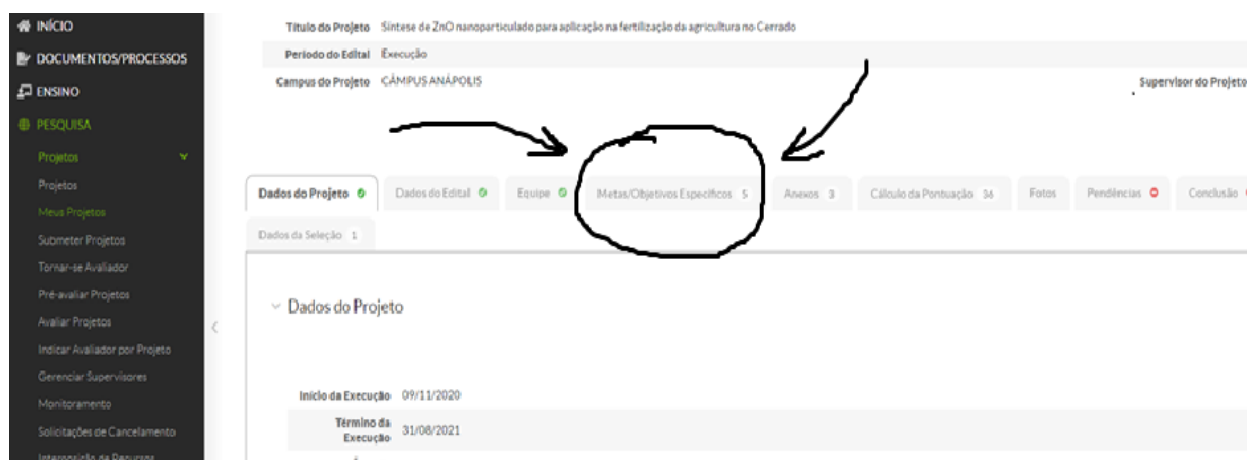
INÍCIO
DOCUMENTOS/PROCESSOS
ENSINO
PESQUISA
Projetos
Projetos
Meus Projetos
Submeter Projetos
Tornar-se Avaliador
Pré-avaliar Projetos
Avaliar Projetos
Indicar Avaliador por Projeto
Gerenciar Supervisores
Monitoramento
Solicitações de Cancelamento
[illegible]

Título do Projeto Síntese de ZnO nanoparticulado para aplicação na fertilização da agricultura no Cerrado
Período do Edital Execução
Campus do Projeto CÂMPUS ANÁPOLIS
Supervisor do Projeto

Dados do Projeto
Dados do Edital
Equipe
Metas/Objetivos Específicos 5
Anexos 3
Cálculo da Pontuação 36
Fotos
Pendências
Conclusão
Dados da Seleção 1

Dados do Projeto

Início da Execução 09/11/2020
Término da Execução 31/08/2021